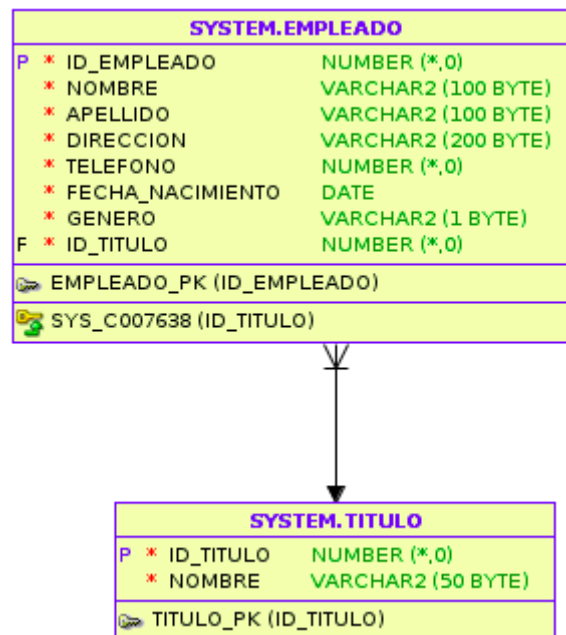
SYSTEM.EMPLEADO

| | | | |
|---|---|---|---|
| P | * | ID_EMPLEADO | NUMBER (*,0) |
| | * | NOMBRE | VARCHAR2 (100 BYTE) |
| | * | APELLIDO | VARCHAR2 (100 BYTE) |
| | * | DIRECCION | VARCHAR2 (200 BYTE) |
| | * | TELEFONO | NUMBER (*,0) |
| | * | FECHA_NACIMIENTO | DATE |
| | * | GENERO | VARCHAR2 (1 BYTE) |
| F | * | ID_TITULO | NUMBER (*,0) |

EMPLEADO_PK (ID_EMPLEADO)

SYS_C007638 (ID_TITULO)

SYSTEM.TITULO

| | | | |
|---|---|---|---|
| P | * | ID_TITULO | NUMBER (*,0) |
| | * | NOMBRE | VARCHAR2 (50 BYTE) |

TITULO_PK (ID_TITULO)